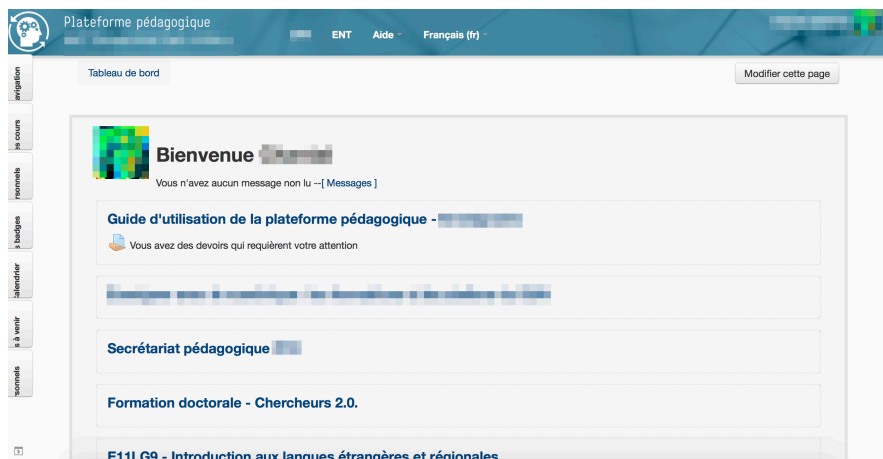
Plateforme pédagogique
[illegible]

ENT Aide Français (fr)

avigation
es cours
rsonnels
s badges
Calendrier
s à venir
rsonnels

Tableau de bord

Modifier cette page

Bienvenue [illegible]

Vous n'avez aucun message non lu --[ Messages ]

Guide d'utilisation de la plateforme pédagogique - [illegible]

Vous avez des devoirs qui requièrent votre attention

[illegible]

Secrétariat pédagogique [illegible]

Formation doctorale - Chercheurs 2.0.

E11LG9 - Introduction aux langues étrangères et régionales